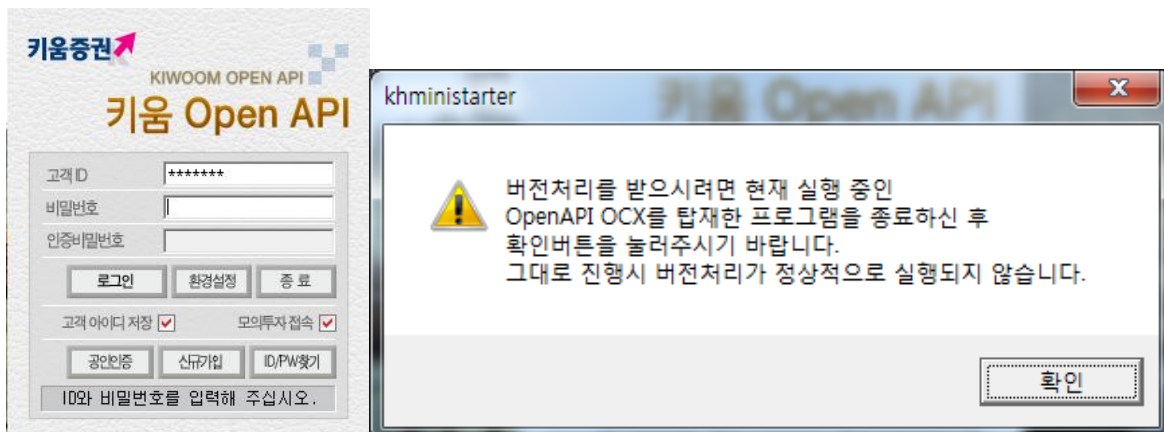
키움증권
KIWOOM OPEN API
키움 Open API

고객ID *******
비밀번호
인증비밀번호

로그인 환경설정 종 료

고객 아이디 저장 모의투자 접속

공인인증 신규가입 ID/PW찾기

ID와 비밀번호를 입력해 주십시오.

khministarter

버전처리를 받으시려면 현재 실행 중인 OpenAPI OCX를 탑재한 프로그램을 종료하신 후 확인버튼을 눌러주시기 바랍니다.
그대로 진행시 버전처리가 정상적으로 실행되지 않습니다.

확인